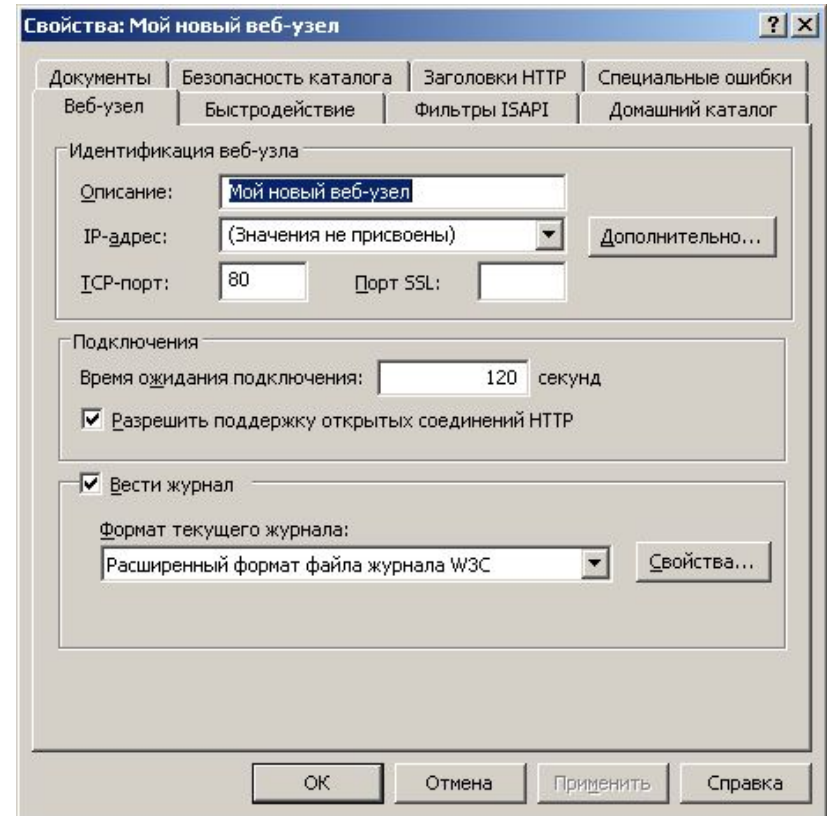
Свойства: Мой новый веб-узел

? X

Документы | Безопасность каталога | Заголовки HTTP | Специальные ошибки

Веб-узел | Быстродействие | Фильтры ISAPI | Домашний каталог

Идентификация веб-узла

Описание: Мой новый веб-узел

IP-адрес: (Значения не присвоены)

Дополнительно...

TCP-порт: 80

Порт SSL:

Подключения

Время ожидания подключения: 120 секунд

☑ Разрешить поддержку открытых соединений HTTP

☑ Вести журнал

Формат текущего журнала:

Расширенный формат файла журнала W3C

Свойства...

OK | Отмена | Применить | Справка